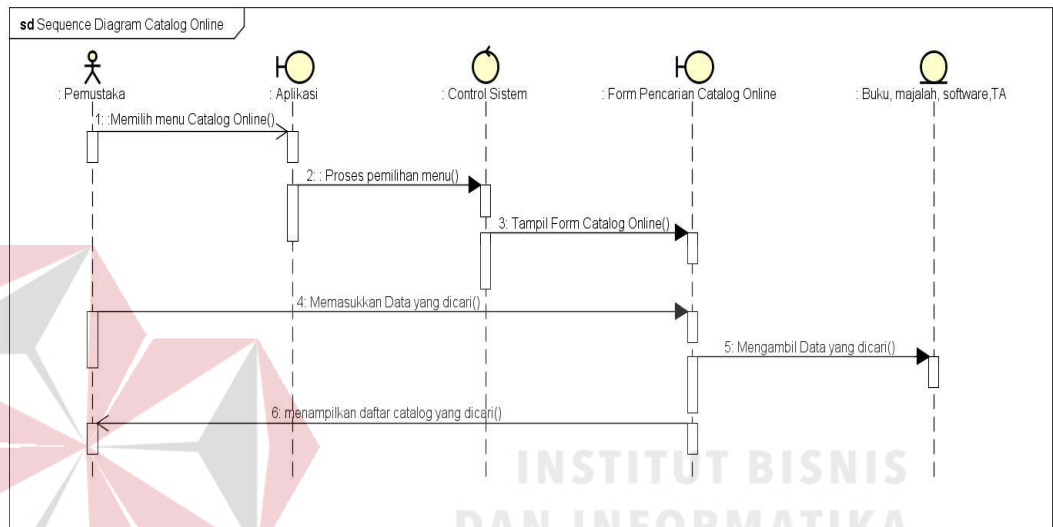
sd Sequence Diagram Catalog Online

: Pemustaka

: Aplikasi

: Control Sistem

: Form Pencarian Catalog Online

: Buku, majalah, software,TA

1: :Memilih menu Catalog Online()

2: : Proses pemilihan menu()

3: Tampil Form Catalog Online()

4: Memasukkan Data yang dicari()

5: Mengambil Data yang dicari()

6: menampilkan daftar catalog yang dicari()

INSTITUT BISNIS

DAN INFORMATIKA